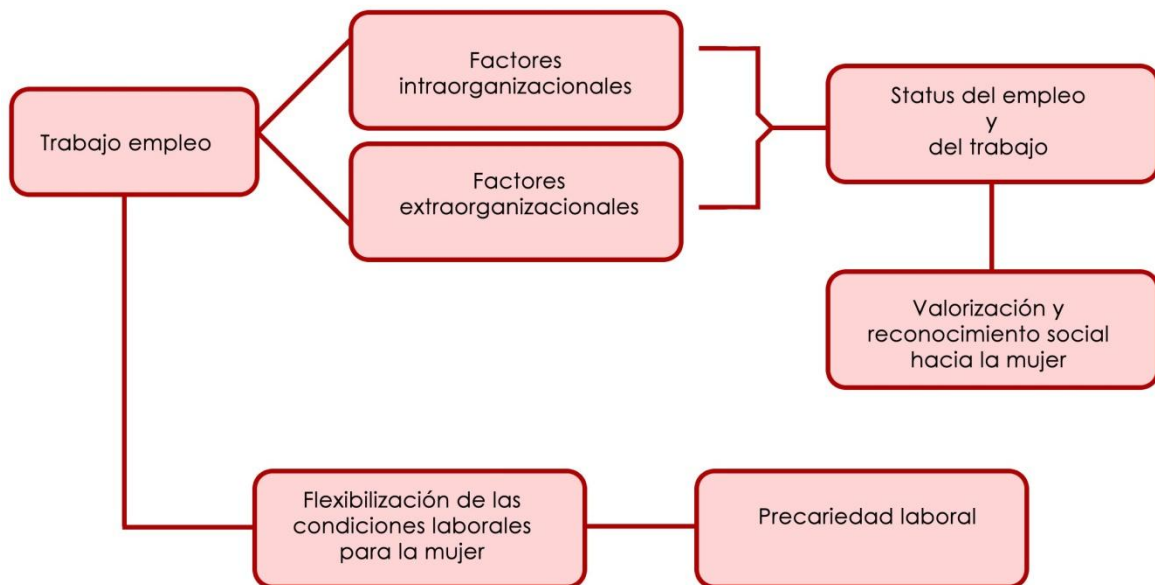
Trabajo empleo

Factores intraorganizacionales

Factores extraorganizacionales

Status del empleo y del trabajo

Valorización y reconocimiento social hacia la mujer

Flexibilización de las condiciones laborales para la mujer

Precariedad laboral